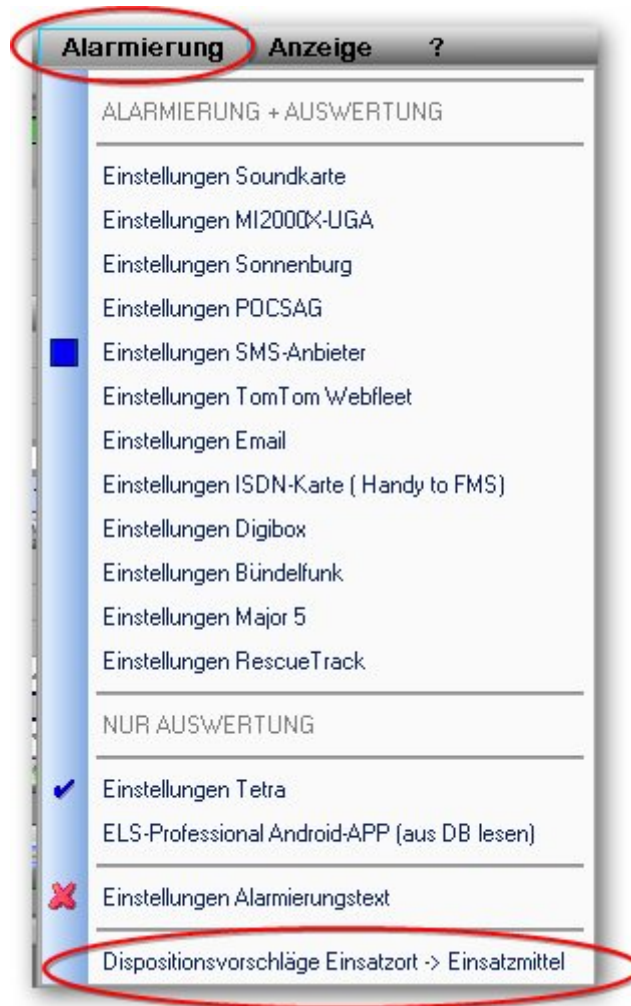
Alarmierung Anzeige ?

ALARMIERUNG + AUSWERTUNG

Einstellungen Soundkarte
Einstellungen MI2000X-UGA
Einstellungen Sonnenburg
Einstellungen POCSAG
Einstellungen SMS-Anbieter
Einstellungen TomTom Webfleet
Einstellungen Email
Einstellungen ISDN-Karte ( Handy to FMS)
Einstellungen Digibox
Einstellungen Bündelfunk
Einstellungen Major 5
Einstellungen RescueTrack

NUR AUSWERTUNG

Einstellungen Tetra
ELS-Professional Android-APP (aus DB lesen)

Einstellungen Alarmierungstext

Dispositionsvorschläge Einsatzort -> Einsatzmittel